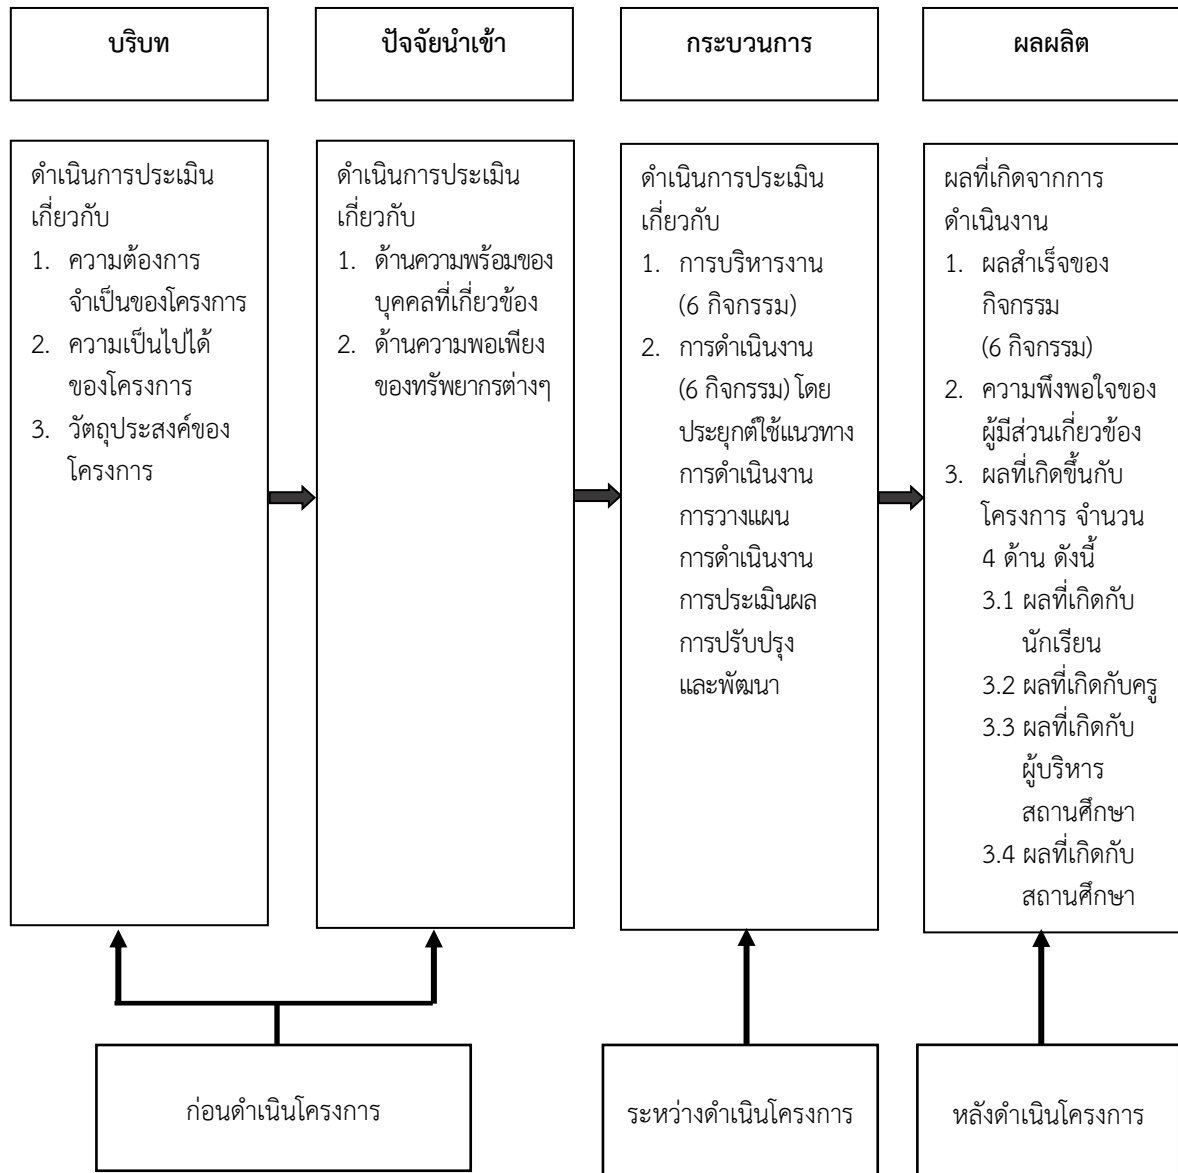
บริบท

ปัจจัยนำเข้า

กระบวนการ

ผลผลิต

ดำเนินการประเมินเกี่ยวกับ
1. ความต้องการจำเป็นของโครงการ
2. ความเป็นไปได้ของโครงการ
3. วัตถุประสงค์ของโครงการ

ดำเนินการประเมินเกี่ยวกับ
1. ด้านความพร้อมของบุคคลที่เกี่ยวข้อง
2. ด้านความพอเพียงของทรัพยากรต่างๆ

ดำเนินการประเมินเกี่ยวกับ
1. การบริหารงาน (6 กิจกรรม)
2. การดำเนินงาน (6 กิจกรรม) โดยประยุกต์ใช้แนวทางการดำเนินงาน การวางแผน การดำเนินงาน การประเมินผล การปรับปรุง และพัฒนา

ผลที่เกิดจากการดำเนินงาน
1. ผลสำเร็จของกิจกรรม (6 กิจกรรม)
2. ความพึงพอใจของผู้มีส่วนเกี่ยวข้อง
3. ผลที่เกิดขึ้นกับโครงการ จำนวน 4 ด้าน ดังนี้
3.1 ผลที่เกิดกับนักเรียน
3.2 ผลที่เกิดกับครู
3.3 ผลที่เกิดกับผู้บริหารสถานศึกษา
3.4 ผลที่เกิดกับสถานศึกษา

ก่อนดำเนินโครงการ

ระหว่างดำเนินโครงการ

หลังดำเนินโครงการ